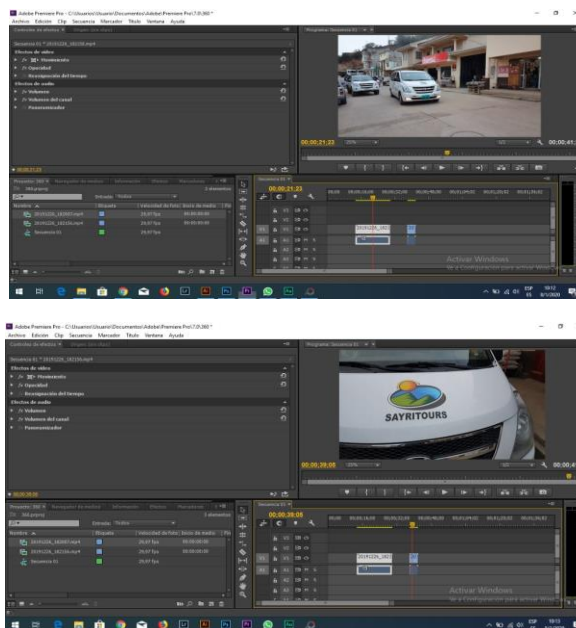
Adobe Premiere Pro - C:\Usuarios\Usuario\Documentos\Adobe\Premiere Pro\7.0\360 *
Archivo Edición Clip Secuencia Marcador Título Ventana Ayuda

Controles de efectos
Secuencia 01 * 20191226_182108.mp4
Efectos de vídeo
fx Movimiento
fx Opacidad
Reasignación del tiempo
Efectos de audio
fx Volumen
fx Volumen del canal
Panoramizador

Programa: Secuencia 01
00;00;21;23
00;00;41

Proyecto: 360
360.prproj
3 elementos
Entrada: Todos
Nombre
Etiqueta
Velocidad de foto
Inicio de medios
20191226_182607.mp4
29,97 fps
00;00;00;00
20191226_182108.mp4
29,97 fps
00;00;00;00
Secuencia 01
29,97 fps

Secuencia 01
00;00;21;23
20191226_1821

Activar Windows
Ve a Configuración para activar Windows.

ESP
18:12
8/1/2020

Adobe Premiere Pro - C:\Usuarios\Usuario\Documentos\Adobe\Premiere Pro\7.0\360 *
Archivo Edición Clip Secuencia Marcador Título Ventana Ayuda

Controles de efectos
Secuencia 01 * 20191226_182108.mp4
Efectos de vídeo
fx Movimiento
fx Opacidad
Reasignación del tiempo
Efectos de audio
fx Volumen
fx Volumen del canal
Panoramizador

Programa: Secuencia 01
SAYRITOURS
00;00;39;08

Proyecto: 360
360.prproj
3 elementos
Entrada: Todos
Nombre
Etiqueta
Velocidad de foto
Inicio de medios
20191226_182607.mp4
29,97 fps
00;00;00;00
20191226_182108.mp4
29,97 fps
00;00;00;00
Secuencia 01
29,97 fps

Secuencia 01
00;00;39;08
20191226_1821

Activar Windows
Ve a Configuración para activar Windows.

ESP
18:13
8/1/2020